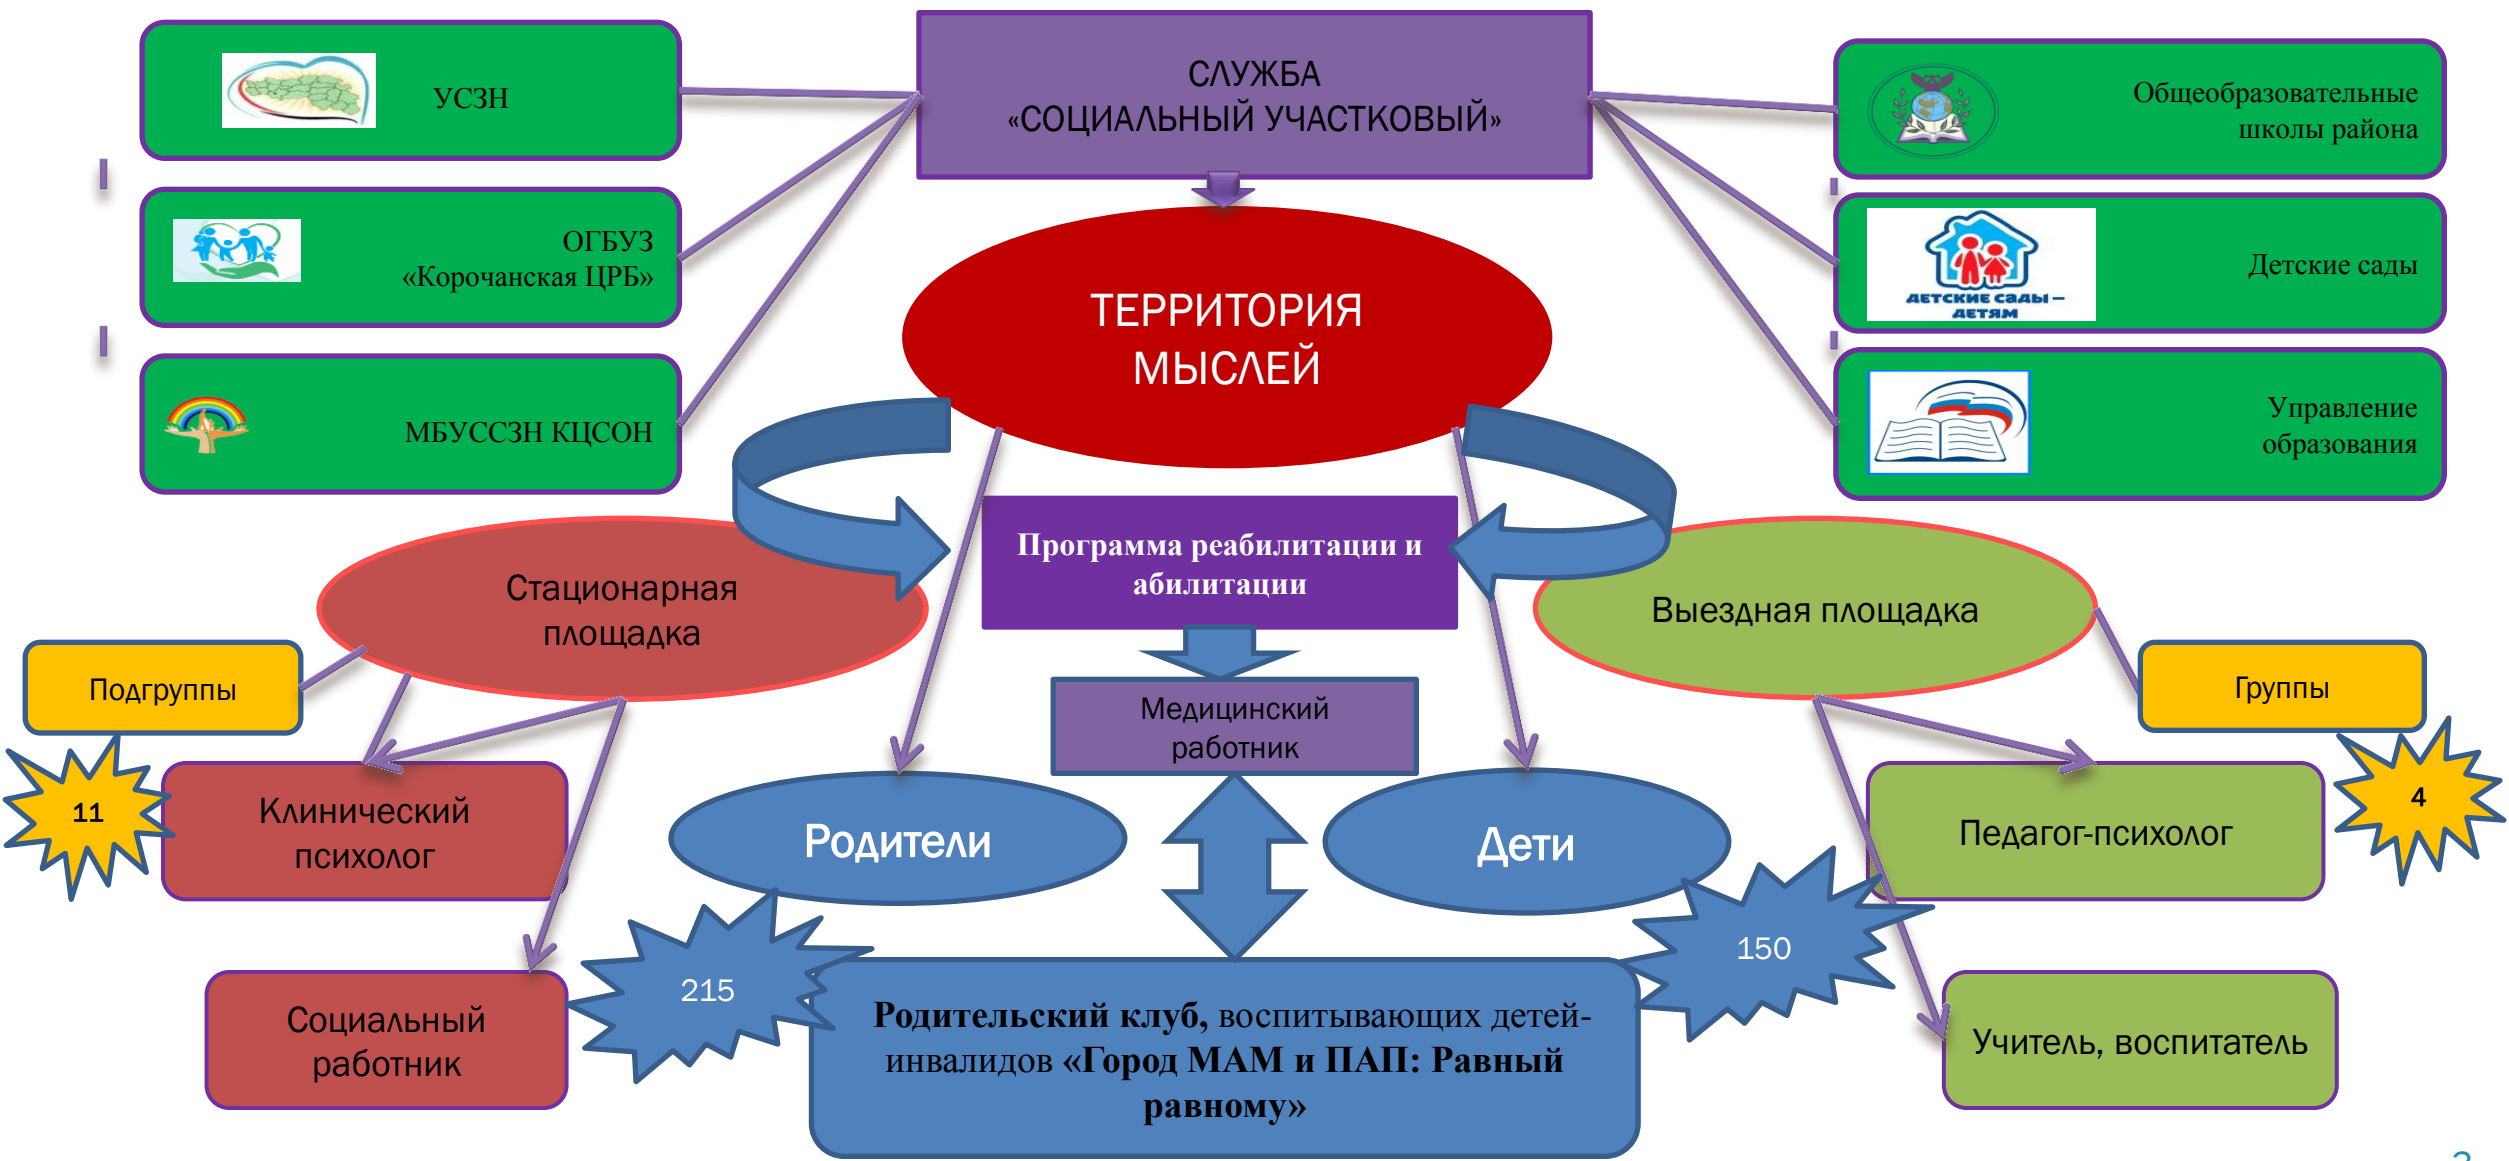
УСЗН

ОГБУЗ «Корочанская ЦРБ»

МБУССЗН КЦСОН

СЛУЖБА «СОЦИАЛЬНЫЙ УЧАСТКОВЫЙ»

Общеобразовательные школы района

ДЕТСКИЕ САДЫ – ДЕТЯМ

Детские сады

Управление образования

ТЕРРИТОРИЯ МЫСЛЕЙ

Программа реабилитации и абилитации

Стационарная площадка

Выездная площадка

Подгруппы

Группы

11

Клинический психолог

Медицинский работник

Родители

Дети

Педагог-психолог

4

215

150

Социальный работник

Родительский клуб, воспитывающих детей-инвалидов «Город МАМ и ПАП: Равный равному»

Учитель, воспитатель